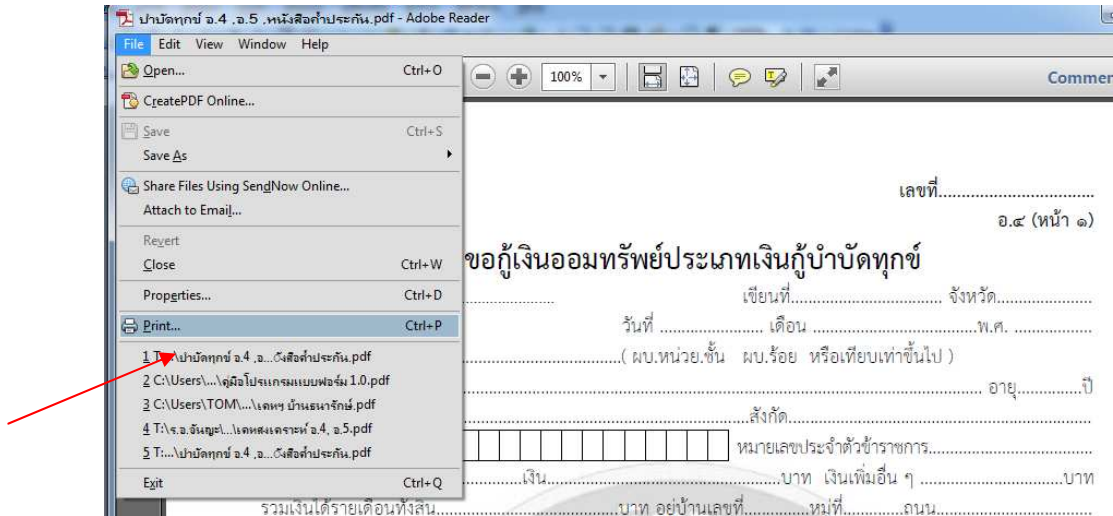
ปาบัดทุกข์ อ.4 ,อ.5 ,หนังสือค้ำประกัน.pdf - Adobe Reader

File Edit View Window Help

Open... Ctrl+O
CreatePDF Online...
Save Ctrl+S
Save As
Share Files Using SendNow Online...
Attach to Email...
Revert
Close Ctrl+W
Properties... Ctrl+D
Print... Ctrl+P
1 T:\ปาบัดทุกข์ อ.4 ,อ...ังสือค้ำประกัน.pdf
2 C:\Users\...\คู่มือโปรแกรมแบบฟอร์ม 1.0.pdf
3 C:\Users\TOM\...\เลขฯ บ้านธนารักษ์.pdf
4 T:\ร.อ.จันญะ\...\เลขสงเคราะห์ อ.4, อ.5.pdf
5 T:...\ปาบัดทุกข์ อ.4 ,อ...ังสือค้ำประกัน.pdf
Exit Ctrl+Q

100%

Commen

เลขที่.................................

อ.๔ (หน้า ๑)

ขอกู้เงินออมทรัพย์ประเภทเงินกู้บำบัดทุกข์

.................... เขียนที่................................ จังหวัด....................

วันที่ ...................... เดือน ................................พ.ศ. ..............

.....................( ผบ.หน่วย.ชั้น ผบ.ร้อย หรือเทียบเท่าขึ้นไป )

................................................................................ อายุ..............ปี

.....................................สังกัด.......................

หมายเลขประจำตัวข้าราชการ.......................

.....................เงิน.................................บาท เงินเพิ่มอื่น ๆ ..............................บาท

รวมเงินได้รายเดือนทั้งสิ้น.......................บาท อยู่บ้านเลขที่............หมู่ที่..........ถนน..........